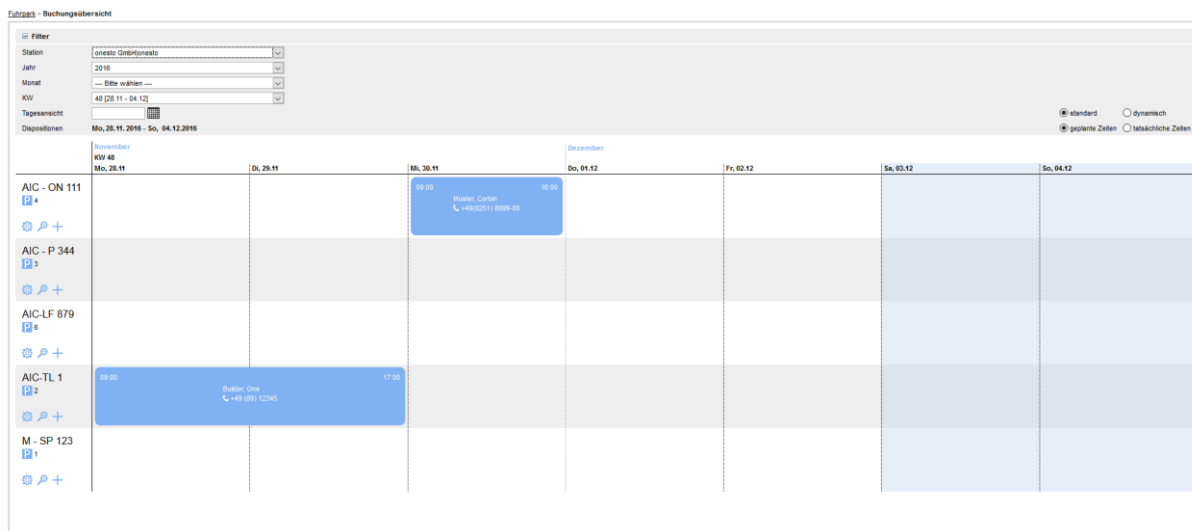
Fuhrpark > Buchungsübersicht

⊟ Filter

Station onesto GmbH|onesto

Jahr 2016

Monat --- Bitte wählen ---

KW 48 [28.11 - 04.12]

Tagesansicht

Dispositionen Mo, 28.11.2016 - So, 04.12.2016

standard dynamisch

geplante Zeiten tatsächliche Zeiten

November
KW 48

Dezember

| | Mo, 28.11 | Di, 29.11 | Mi, 30.11 | Do, 01.12 | Fr, 02.12 | Sa, 03.12 | So, 04.12 |
|---|---|---|---|---|---|---|---|
| AIC - ON 111 P 4 | | | 09:00 16:00 Muster, Corbin +49(8251) 8999-00 | | | | |
| AIC - P 344 P 3 | | | | | | | |
| AIC-LF 879 P 6 | | | | | | | |
| AIC-TL 1 P 2 | 09:00 17:00 Builder, One +49 (89) 12345 | | | | | | |
| M - SP 123 P 1 | | | | | | | |